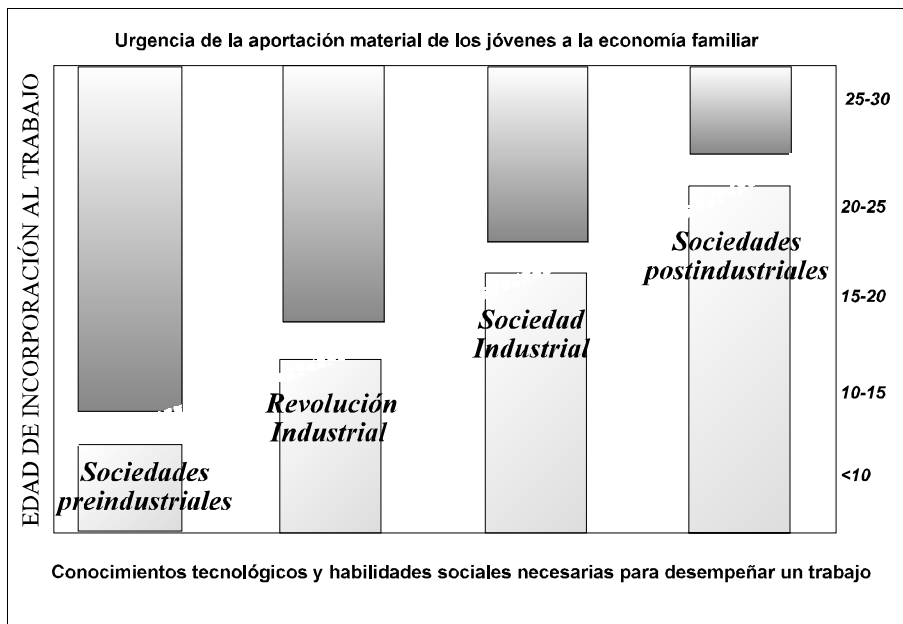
Urgencia de la aportación material de los jóvenes a la economía familiar

EDAD DE INCORPORACIÓN AL TRABAJO

25-30

20-25

15-20

10-15

<10

Sociedades preindustriales

Revolución Industrial

Sociedad Industrial

Sociedades postindustriales

Conocimientos tecnológicos y habilidades sociales necesarias para desempeñar un trabajo